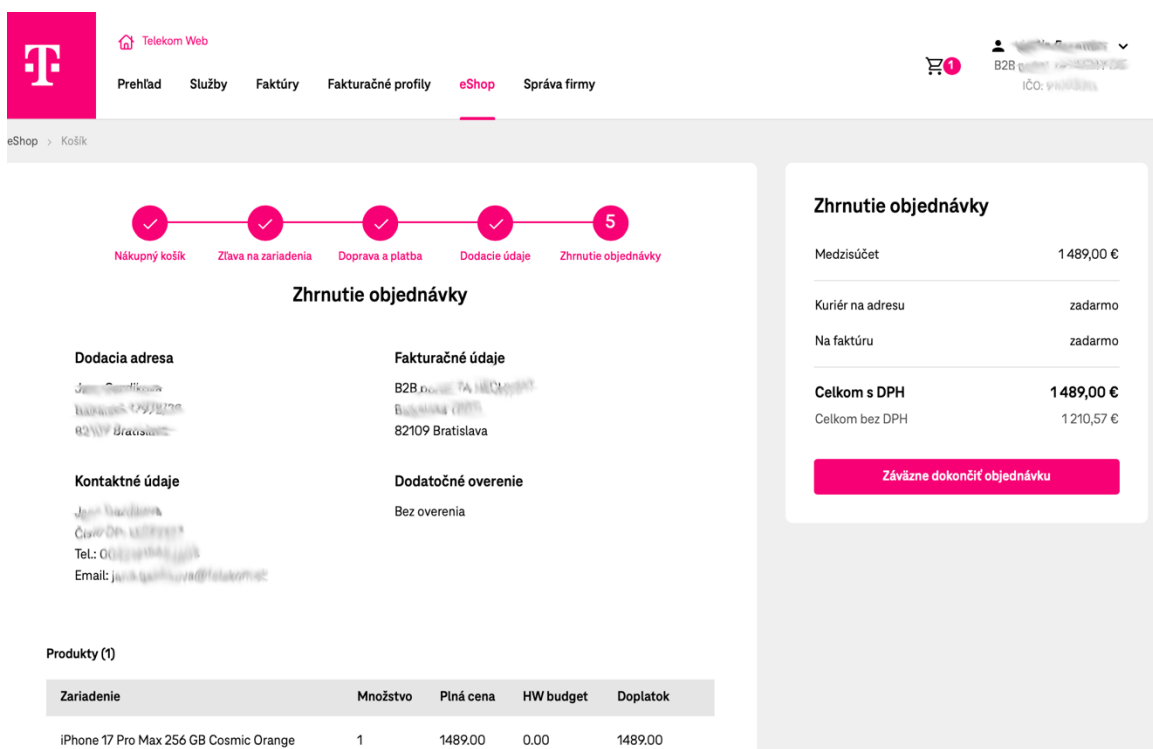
Telekom Web

Prehľad Služby Faktúry Fakturačné profily eShop Správa firmy

1

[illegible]
B2B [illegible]
IČO: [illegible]

eShop > Košík

Nákupný košík
Zľava na zariadenia
Doprava a platba
Dodacie údaje
5
Zhrnutie objednávky

Zhrnutie objednávky

Dodacia adresa
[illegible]
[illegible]
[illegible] Bratislava

Fakturačné údaje
B2B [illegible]
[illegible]
82109 Bratislava

Kontaktné údaje
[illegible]
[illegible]
Tel.: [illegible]
Email: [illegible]

Dodatočné overenie
Bez overenia

Produkty (1)

| Zariadenie | Množstvo | Plná cena | HW budget | Doplatok |
|---|---|---|---|---|
| iPhone 17 Pro Max 256 GB Cosmic Orange | 1 | 1489.00 | 0.00 | 1489.00 |

Zhrnutie objednávky

Medzisúčet 1 489,00 €

Kuriér na adresu zadarmo

Na faktúru zadarmo

Celkom s DPH 1 489,00 €
Celkom bez DPH 1 210,57 €

Záväzne dokončiť objednávku